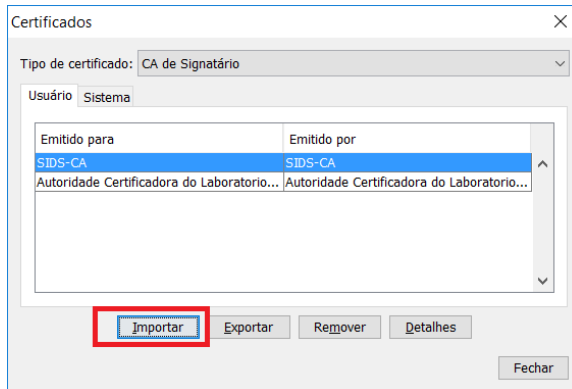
Certificados

Tipo de certificado: CA de Signatário

Usuário Sistema

| Emitido para | Emitido por |
|---|---|
| SIDS-CA | SIDS-CA |
| Autoridade Certificadora do Laboratorio... | Autoridade Certificadora do Laboratorio... |

Importar Exportar Remover Detalhes

Fechar